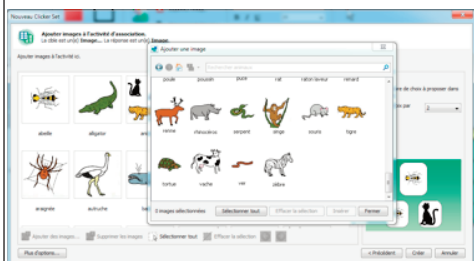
Nouveau Clicker Set

Ajouter images à l'activité d'association.
La cible est un(e) Image... La réponse est un(e) Image.

Ajouter images à l'activité ici.

abeille
alligator
araignée
autruche

Ajouter une image

Rechercher contenu

poule
pousses
puce
rat
raton laveur
renard

renne
rhinocéros
serpent
singe
souris
tigre

tortue
vache
ver
zèbre

3 images sélectionnées
Sélectionner tout
Effacer la sélection
Insérer
Fermer

Ajouter des images...
Supprimer les images
Sélectionner tout
Effacer la sélection

Plus d'options...
< Précédent
Créer
Annuler